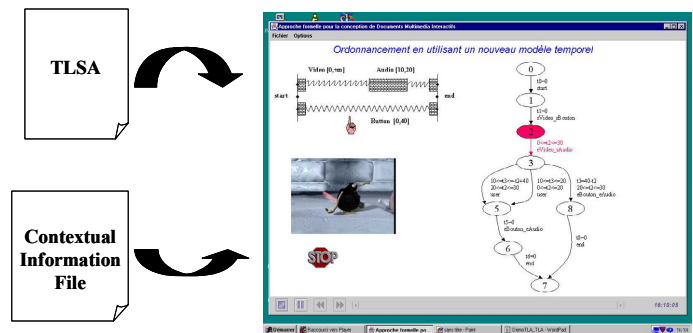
TLSA

Contextual Information File

Approche formelle pour la conception de Documents Multimedia Interactifs

Fichier Options

Ordonnancement en utilisant un nouveau modèle temporel

Video [0,∞] Audio [10,20]

start end

Button [0,40]

STOP

0
t1=0 start
1
t1=0 sVideo_sButton
2
0<=t2<=30 sVideo_sAudio
3
10<=t4<=40 20<=t2<=30 user
10<=t3<=20 20<=t2<=30 user
t3=40-t2 20<=t2<=30 eButton_eAudio
5
8
t5=0 eButton_eAudio
t6=0 end
6
t6=0 end
7

10:18:08

Démarrer | Raccourci vers Player | Approche formelle po... | sans titre - Paint | DemoTLA_TLA - WordPad